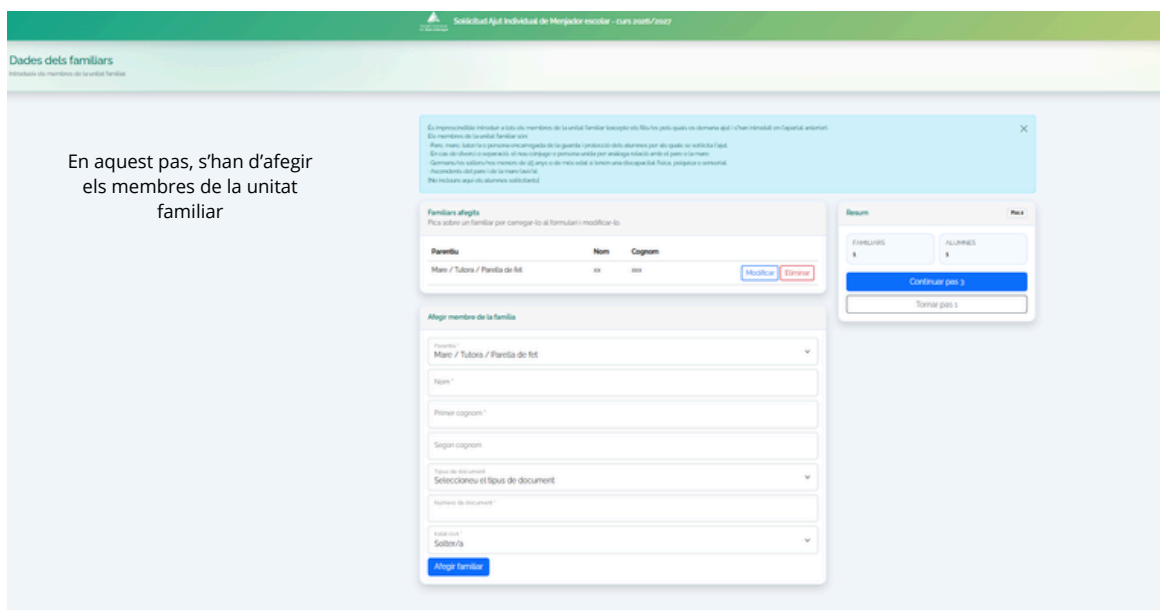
Sol·licitud Ajut Individual de Menjador escolar - curs 2026/2027

Dades dels familiars
Introduïu els membres de la unitat familiar

En aquest pas, s'han d'afegir els membres de la unitat familiar

És imprescindible introduir a tots els membres de la unitat familiar (excepte els fills/es pels quals es demana ajut i s'han introduït en l'apartat anterior).
Els membres de la unitat familiar són:
· Pare, mare, tutor/a o persona encarregada de la guarda i protecció dels alumnes per als quals se sol·licita l'ajut.
· En cas de divorci o separació, el nou cònjuge o persona unida per anàloga relació amb el pare o la mare.
· Germans/es solters/es menors de 25 anys o de més edat si tenen una discapacitat física, psíquica o sensorial.
· Ascendents del pare i de la mare (avis/es).
(No incloure aquí els alumnes sol·licitants)

Familiars afegits
Pica sobre un familiar per carregar-lo al formulari i modificar-lo.

| Parentiu | Nom | Cognom | |
|---|---|---|---|
| Mare / Tutora / Parella de fet | xx | xxx | Modificar Eliminar |

Afegir membre de la família

Parentiu *
Mare / Tutora / Parella de fet
Nom *
Primer cognom *
Segon cognom
Tipus de document
Seleccioneu el tipus de document
Número de document *
Estat civil *
Solter/a
Afegir familiar

Resum
Pas 2
FAMILIARS
1
ALUMNES
1
Continuar pas 3
Tornar pas 1